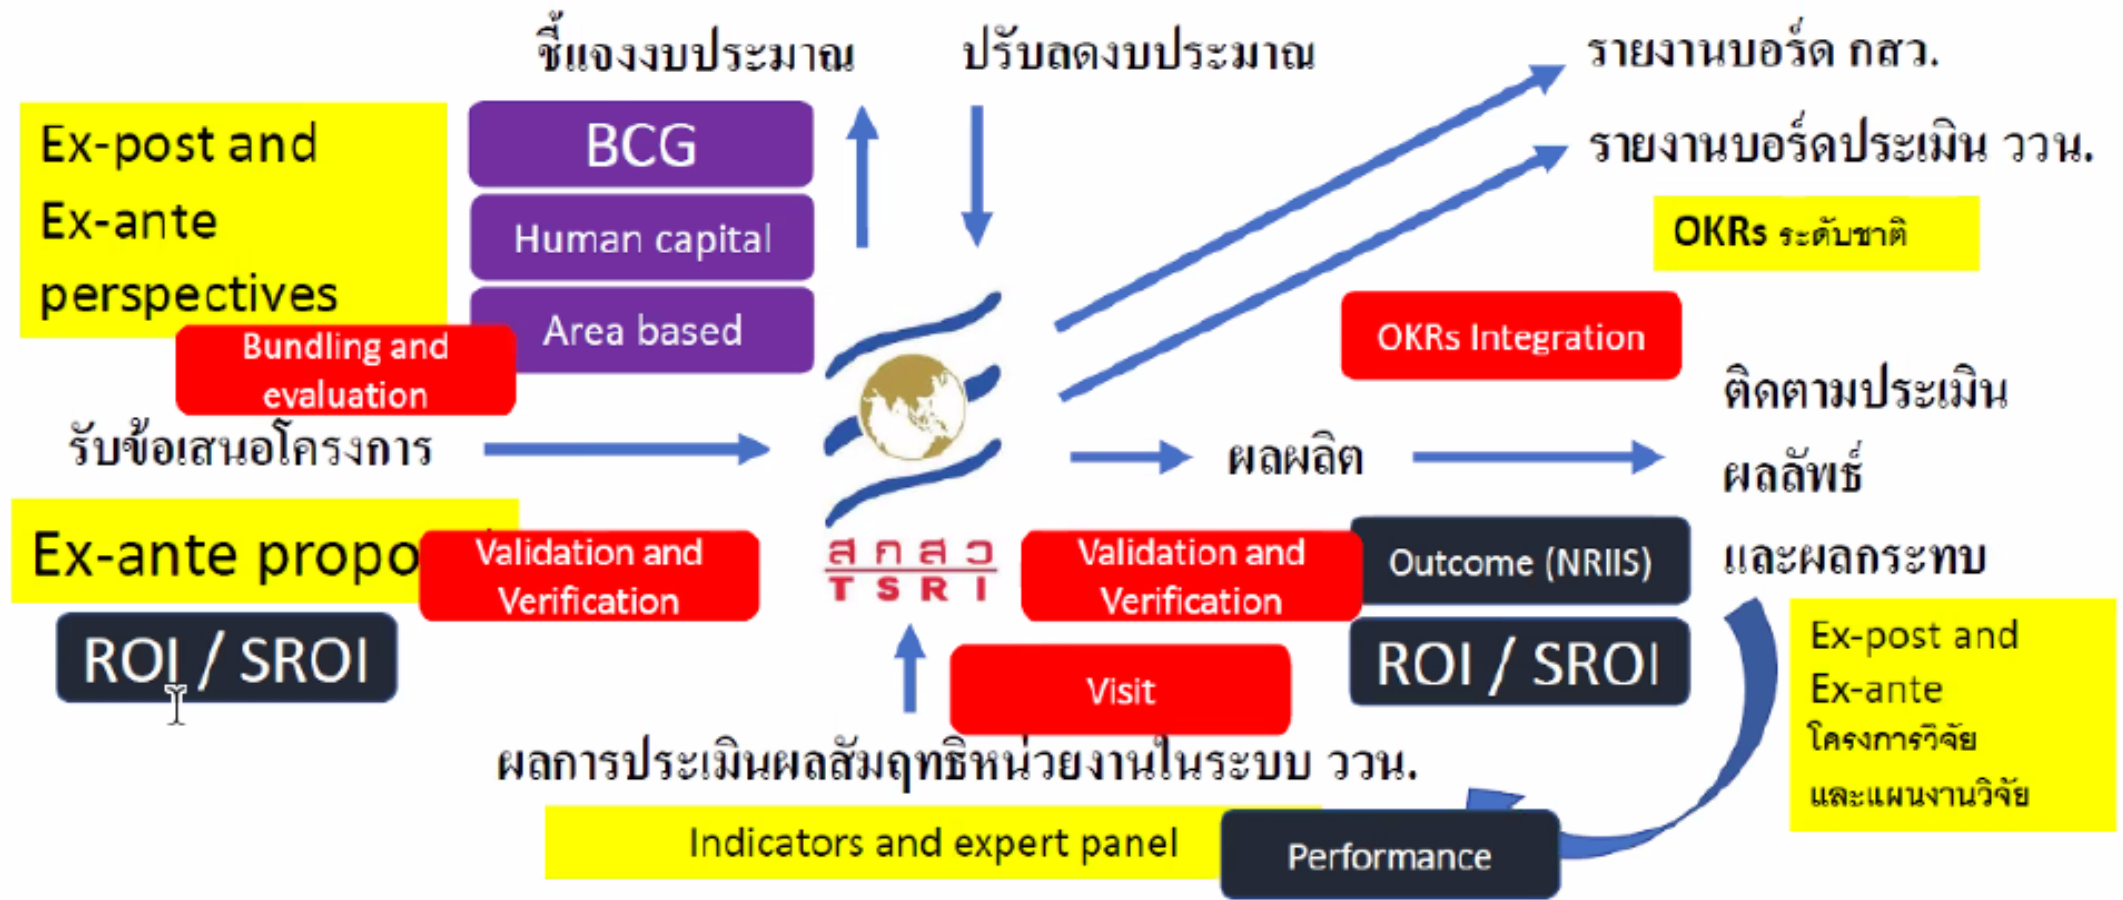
ชี้แจงงบประมาณ

ปรับลดงบประมาณ

รายงานบอร์ด กสว.

รายงานบอร์ดประเมินววน.

Ex-post and Ex-ante perspectives

BCG

Human capital

Area based

Bundling and evaluation

OKRs ระดับชาติ

OKRs Integration

รับข้อเสนอโครงการ

ผลผลิต

ติดตามประเมิน ผลลัพธ์ และผลกระทบ

Ex-ante propo

Validation and Verification

สกสว TSRI

Validation and Verification

Outcome (NRIIS)

ROI / SROI

ROI / SROI

Visit

Ex-post and Ex-ante โครงการวิจัย และแผนงานวิจัย

ผลการประเมินผลสัมฤทธิหน่วยงานในระบบ ววน.

Indicators and expert panel

Performance